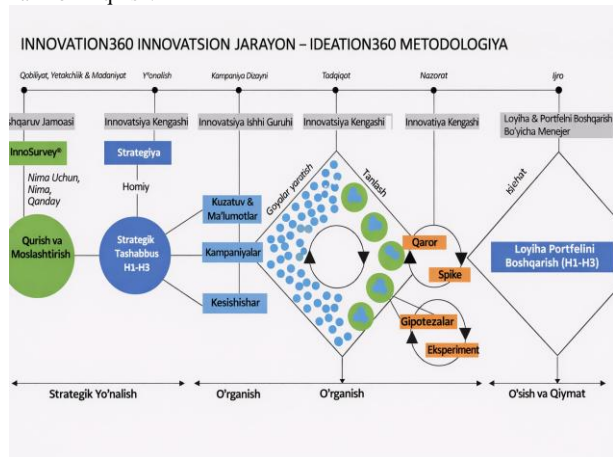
INNOVATION360 INNOVATSION JARAYON – IDEATION360 METODOLOGIYA

Qobiliyat, Yetakchilik & Madaniyat
Yo'nalish
Kampaniya Dizayni
Tadqiqot
Nazorat
Ijro

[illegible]shqaruv Jamoasi
Innovatsiya Kengashi
Innovatsiya Ishhi Guruhi
Innovatsiya Kengashi
Innovatiya Kengashi
Loyiha & Portfelni Boshqarish Bo'yicha Menejer

InnoSurvey®
Nima Uchun, Nima, Qanday
Qurish va Moslashtirish

Strategiya
Homiy
Strategik Tashabbus H1-H3

Kuzatuv & Ma'lumotlar
Kampaniyalar
Kesishishar

G'oyalar yaratish
Tanlash
Qaror
Spike
Gipotezalar
Eksperiment

Ishlab
Loyiha Portfelini Boshqarish (H1-H3)

Strategik Yo'nalish
O'rganish
O'rganish
O'sish va Qiymat